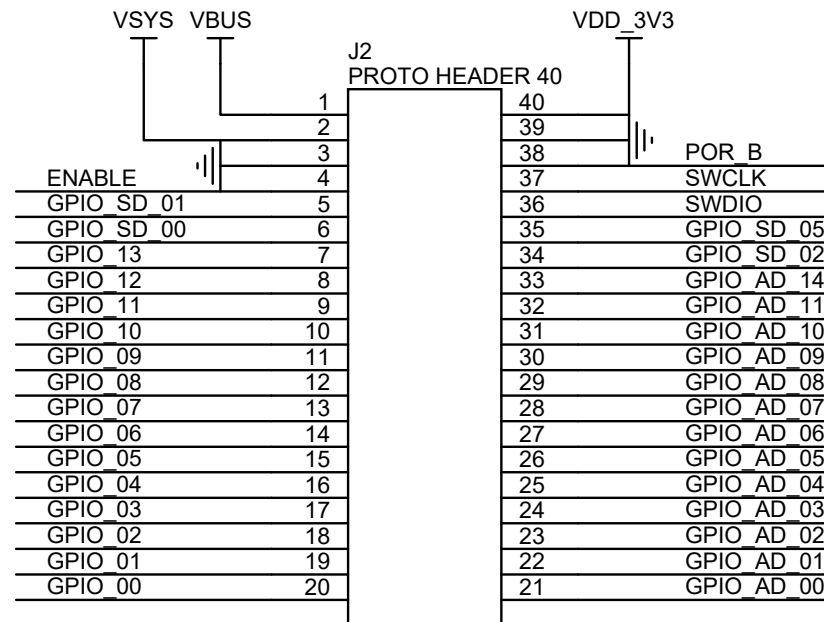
VSYS VBUS

VDD_3V3

J2
PROTO HEADER 40

| | | | |
|---|---|---|---|
| | 1 | 40 | |
| | 2 | 39 | |
| | 3 | 38 | POR_B |
| ENABLE | 4 | 37 | SWCLK |
| GPIO_SD_01 | 5 | 36 | SWDIO |
| GPIO_SD_00 | 6 | 35 | GPIO_SD_05 |
| GPIO_13 | 7 | 34 | GPIO_SD_02 |
| GPIO_12 | 8 | 33 | GPIO_AD_14 |
| GPIO_11 | 9 | 32 | GPIO_AD_11 |
| GPIO_10 | 10 | 31 | GPIO_AD_10 |
| GPIO_09 | 11 | 30 | GPIO_AD_09 |
| GPIO_08 | 12 | 29 | GPIO_AD_08 |
| GPIO_07 | 13 | 28 | GPIO_AD_07 |
| GPIO_06 | 14 | 27 | GPIO_AD_06 |
| GPIO_05 | 15 | 26 | GPIO_AD_05 |
| GPIO_04 | 16 | 25 | GPIO_AD_04 |
| GPIO_03 | 17 | 24 | GPIO_AD_03 |
| GPIO_02 | 18 | 23 | GPIO_AD_02 |
| GPIO_01 | 19 | 22 | GPIO_AD_01 |
| GPIO_00 | 20 | 21 | GPIO_AD_00 |